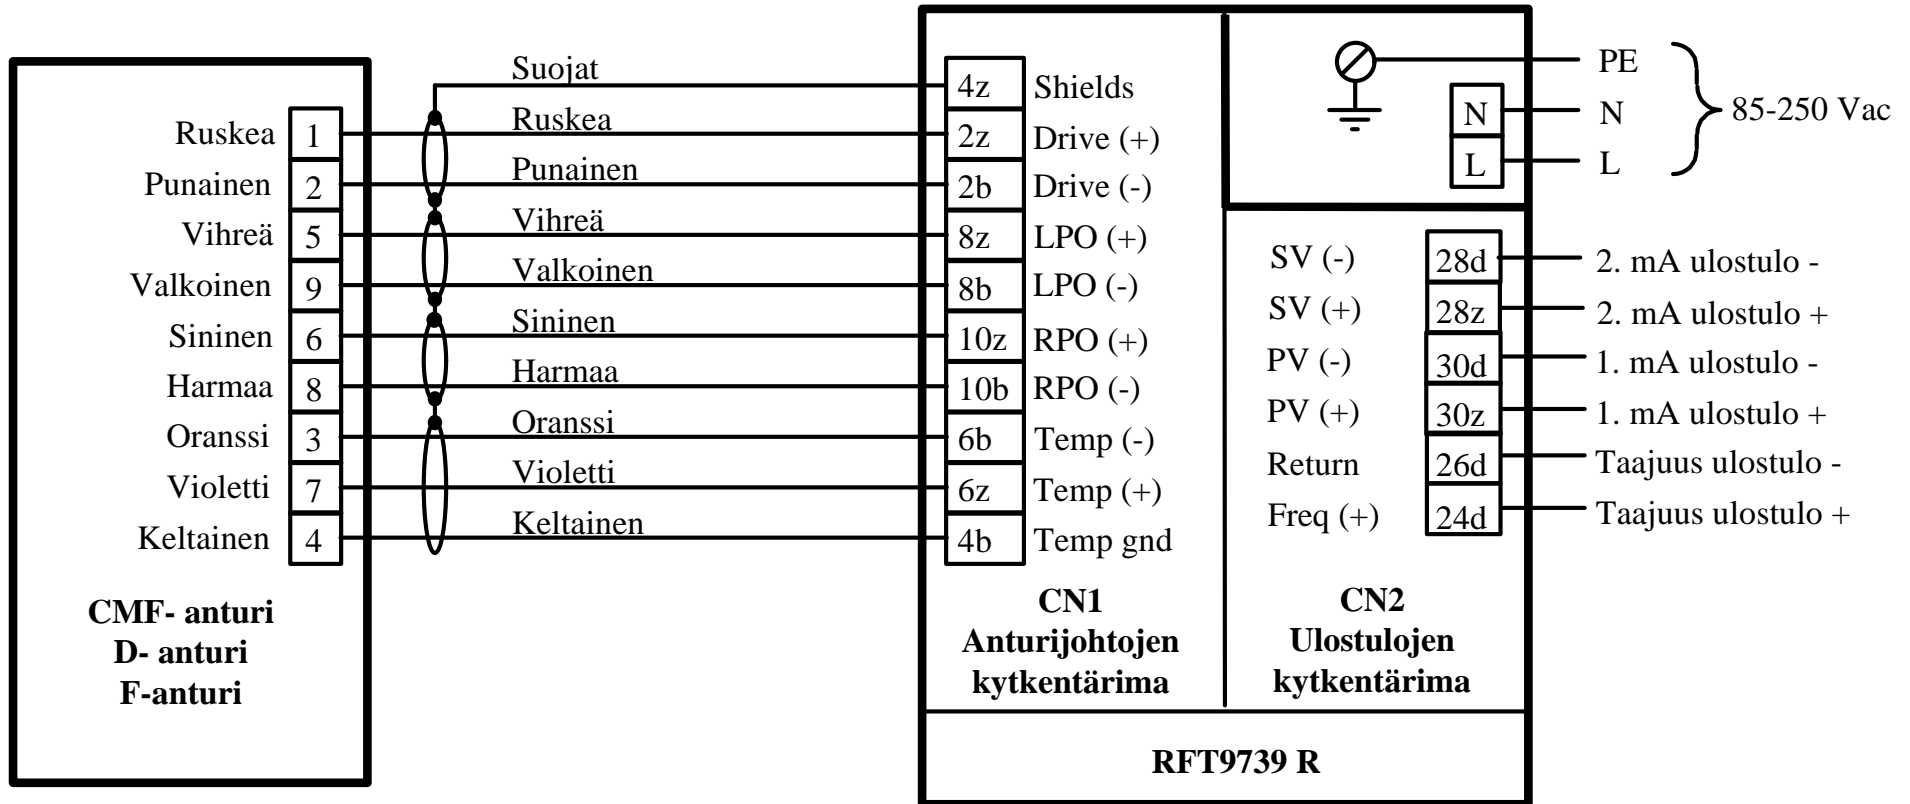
Ruskea 1
Punainen 2
Vihreä 5
Valkoinen 9
Sininen 6
Harmaa 8
Oranssi 3
Violetti 7
Keltainen 4

CMF- anturi
D- anturi
F-anturi

Suojat
Ruskea
Punainen
Vihreä
Valkoinen
Sininen
Harmaa
Oranssi
Violetti
Keltainen

4z Shields
2z Drive (+)
2b Drive (-)
8z LPO (+)
8b LPO (-)
10z RPO (+)
10b RPO (-)
6b Temp (-)
6z Temp (+)
4b Temp gnd

CN1
Anturijohtojen
kytkentärima

N
L
PE
N
L
85-250 Vac

SV (-) 28d 2. mA ulostulo -
SV (+) 28z 2. mA ulostulo +
PV (-) 30d 1. mA ulostulo -
PV (+) 30z 1. mA ulostulo +
Return 26d Taajuus ulostulo -
Freq (+) 24d Taajuus ulostulo +

CN2
Ulostulojen
kytkentärima

RFT9739 R